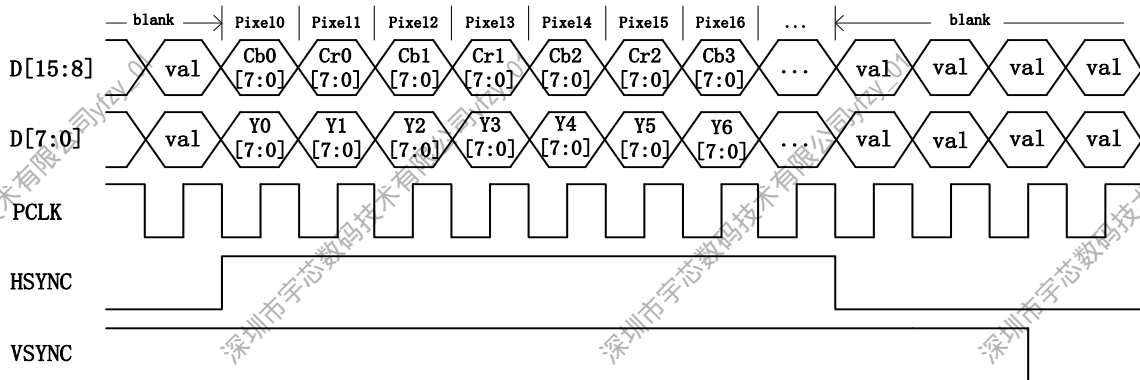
blank
Pixel0 Pixel1 Pixel2 Pixel3 Pixel4 Pixel5 Pixel6 ... blank

D[15:8] val Cb0 [7:0] Cr0 [7:0] Cb1 [7:0] Cr1 [7:0] Cb2 [7:0] Cr2 [7:0] Cb3 [7:0] ... val val val val

D[7:0] val Y0 [7:0] Y1 [7:0] Y2 [7:0] Y3 [7:0] Y4 [7:0] Y5 [7:0] Y6 [7:0] ... val val val val

PCLK

HSYNC

VSYNC

深圳市宇芯数码技术有限公司 深圳市宇芯数码技术有限公司 深圳市宇芯数码技术有限公司